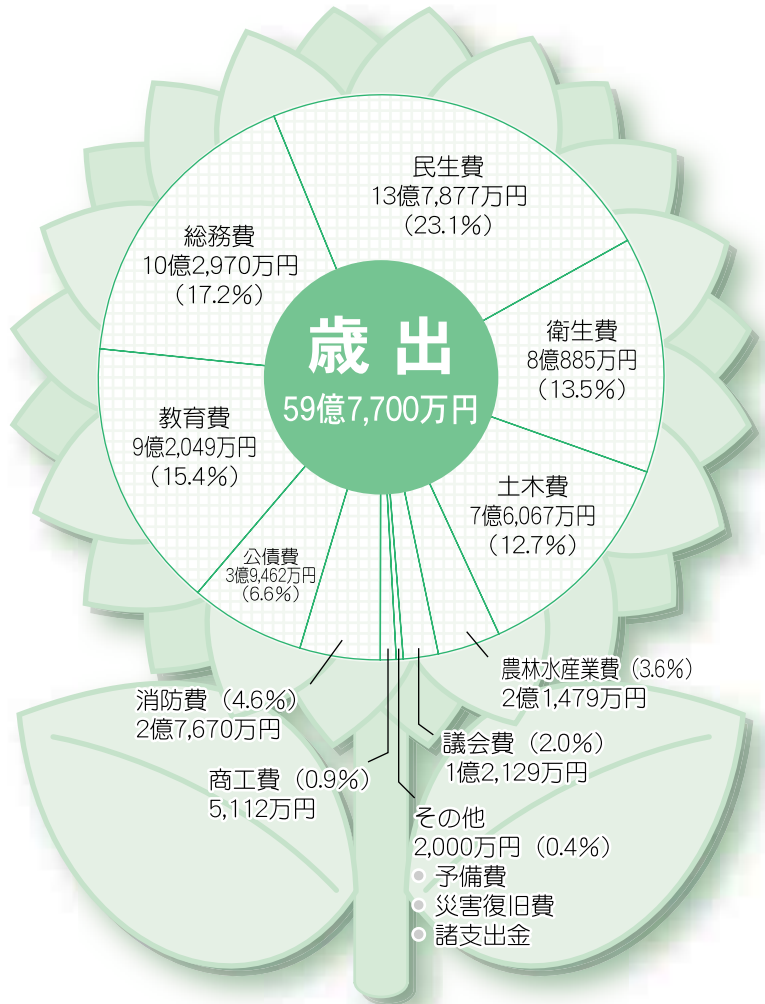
歳出
59億7,700万円

民生費
13億7,877万円
（23.1%）

衛生費
8億885万円
（13.5%）

土木費
7億6,067万円
（12.7%）

農林水産業費（3.6%）
2億1,479万円

議会費（2.0%）
1億2,129万円

その他
2,000万円（0.4%）
予備費
災害復旧費
諸支出金

商工費（0.9%）
5,112万円

消防費（4.6%）
2億7,670万円

公債費
3億9,462万円
（6.6%）

教育費
9億2,049万円
（15.4%）

総務費
10億2,970万円
（17.2%）